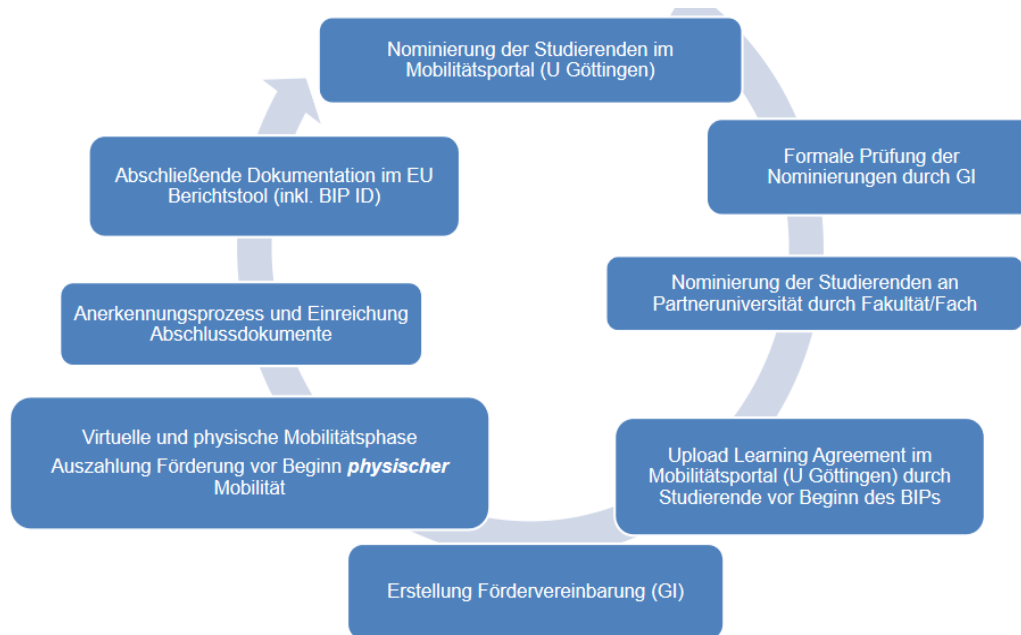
Nominierung der Studierenden im Mobilitätsportal (U Göttingen)

Formale Prüfung der Nominierungen durch GI

Nominierung der Studierenden an Partneruniversität durch Fakultät/Fach

Upload Learning Agreement im Mobilitätsportal (U Göttingen) durch Studierende vor Beginn des BIPs

Erstellung Fördervereinbarung (GI)

Virtuelle und physische Mobilitätsphase
Auszahlung Förderung vor Beginn ***physischer*** Mobilität

Anerkennungsprozess und Einreichung Abschlussdokumente

Abschließende Dokumentation im EU Berichtstool (inkl. BIP ID)